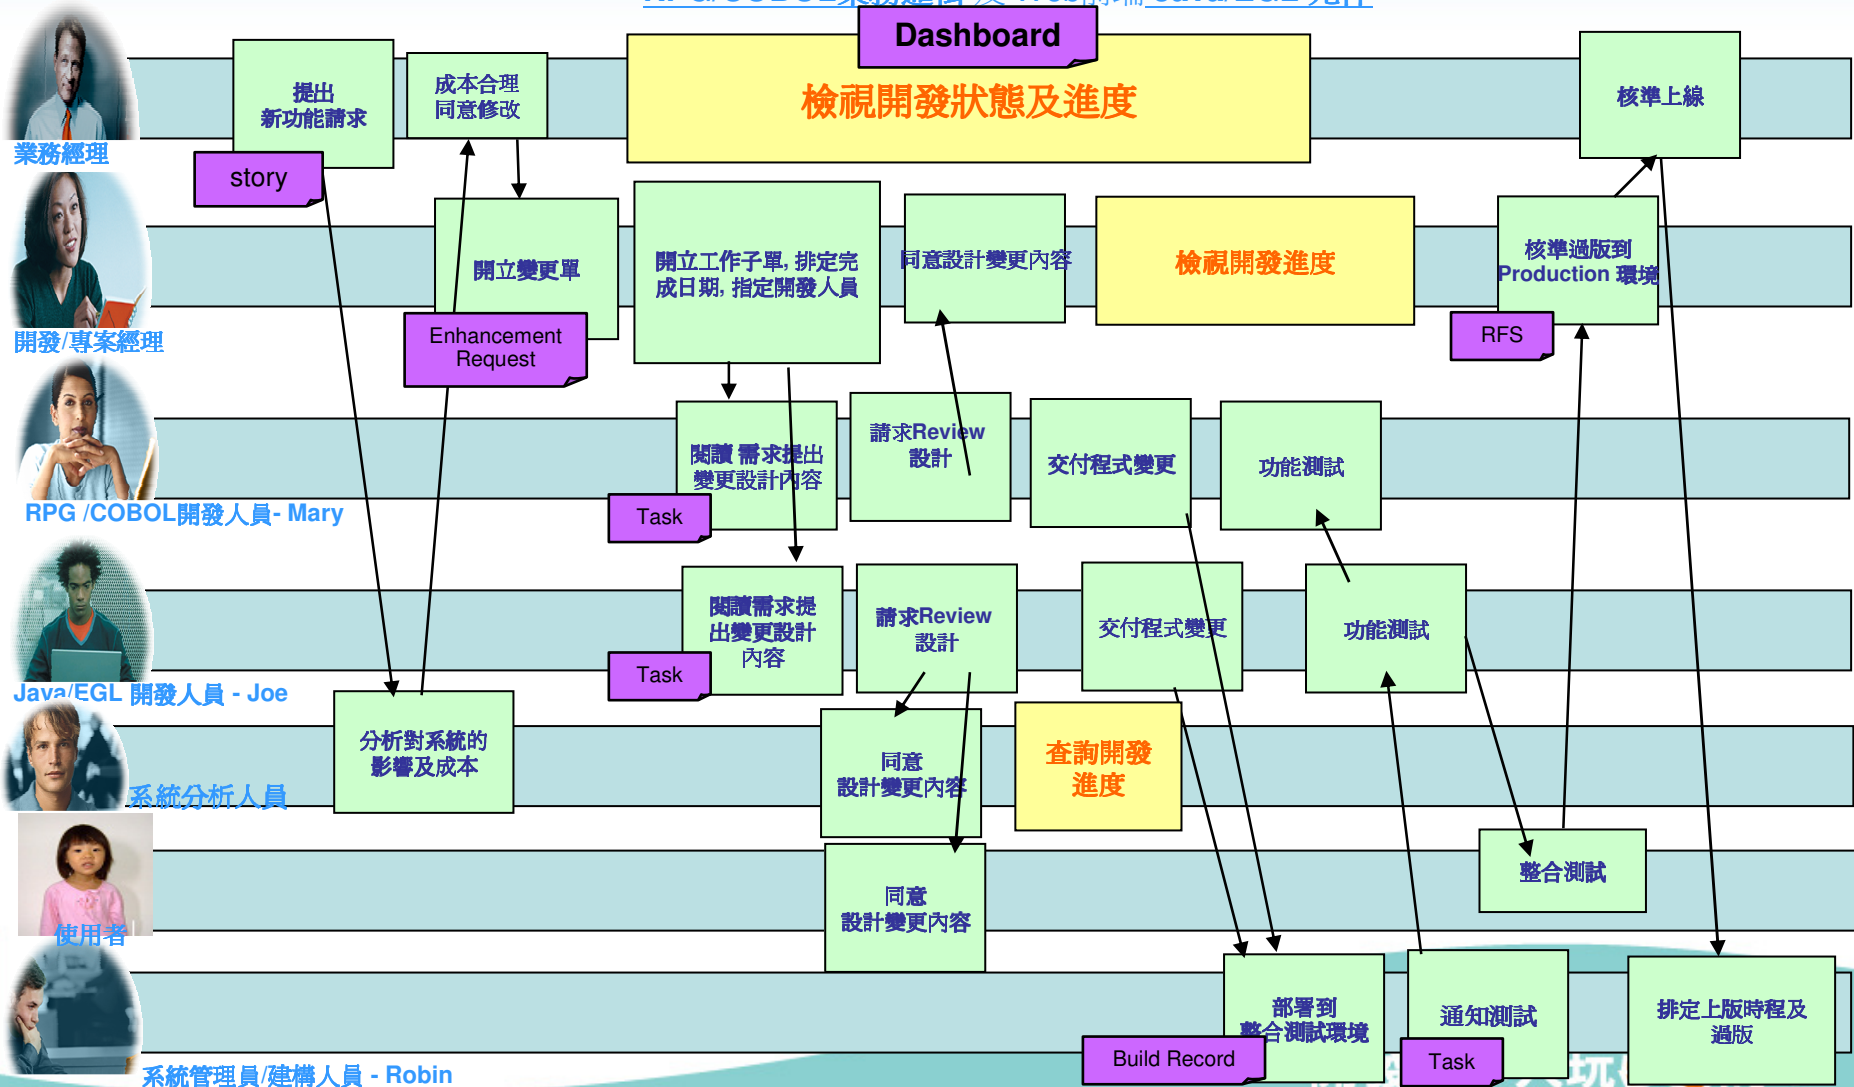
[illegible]

Dashboard

檢視開發狀態及進度

提出
新功能請求

成本合理
同意修改

核準上線

業務經理

story

開立變更單

開立工作子單, 排定完成日期, 指定開發人員

同意設計變更內容

檢視開發進度

核準過版到 Production 環境

開發/專案經理

Enhancement Request

RFS

閱讀 需求提出變更設計內容

請求Review 設計

交付程式變更

功能測試

Task

RPG /COBOL開發人員- Mary

閱讀需求提出變更設計內容

請求Review 設計

交付程式變更

功能測試

Task

Java/EGL 開發人員 - Joe

分析對系統的影響及成本

同意
設計變更內容

查詢開發進度

系統分析人員

整合測試

同意
設計變更內容

使用者

部署到
整合測試環境

通知測試

排定上版時程及過版

Build Record

Task

系統管理員/建構人員 - Robin